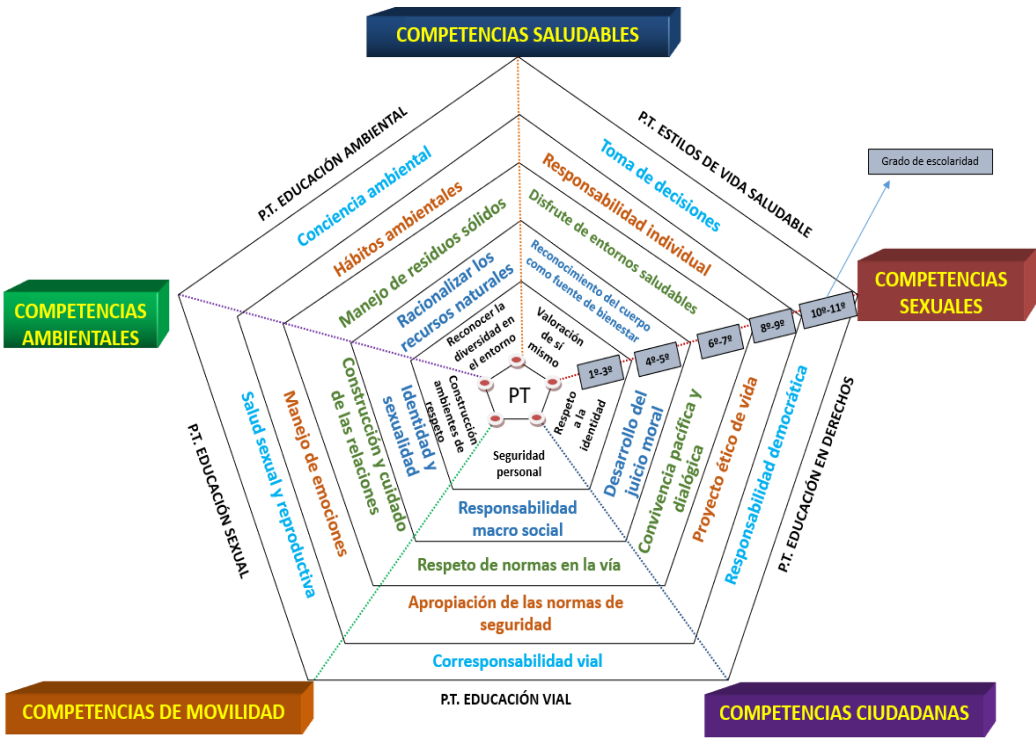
COMPETENCIAS SALUDABLES

P.T. EDUCACIÓN AMBIENTAL

P.T. ESTILOS DE VIDA SALUDABLE

Grado de escolaridad

COMPETENCIAS SEXUALES

COMPETENCIAS AMBIENTALES

Conciencia ambiental

Hábitos ambientales

Manejo de residuos sólidos

Racionalizar los recursos naturales

Reconocer la diversidad en el entorno

Valoración de sí mismo

Toma de decisiones

Responsabilidad individual

Disfrute de entornos saludables

Reconocimiento del cuerpo como fuente de bienestar

10º-11º

8º-9º

6º-7º

4º-5º

1º-3º

PT

Construcción ambientes de respeto

Respeto a la identidad

Seguridad personal

Identidad y sexualidad

Construcción y cuidado de las relaciones

Manejo de emociones

Salud sexual y reproductiva

P.T. EDUCACIÓN SEXUAL

Desarrollo del juicio moral

Convivencia pacífica y dialógica

Proyecto ético de vida

Responsabilidad democrática

P.T. EDUCACIÓN EN DERECHOS

Responsabilidad macro social

Respeto de normas en la vía

Apropiación de las normas de seguridad

Corresponsabilidad vial

P.T. EDUCACIÓN VIAL

COMPETENCIAS DE MOVILIDAD

COMPETENCIAS CIUDADANAS